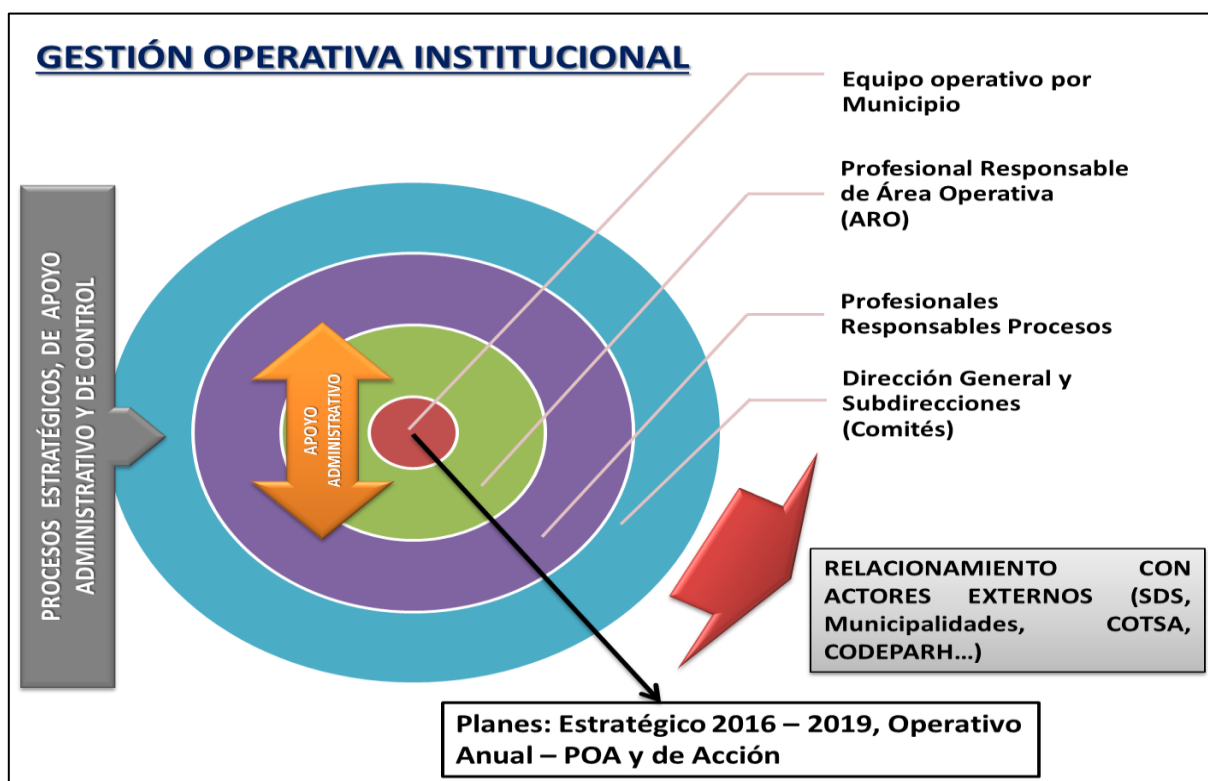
GESTIÓN OPERATIVA INSTITUCIONAL

Equipo operativo por Municipio

Profesional Responsable de Área Operativa (ARO)

Profesionales Responsables Procesos

Dirección General y Subdirecciones (Comités)

PROCESOS ESTRATÉGICOS, DE APOYO ADMINISTRATIVO Y DE CONTROL

APOYO ADMINISTRATIVO

RELACIONAMIENTO CON ACTORES EXTERNOS (SDS, Municipalidades, COTSA, CODEPARH...)

Planes: Estratégico 2016 – 2019, Operativo Anual – POA y de Acción